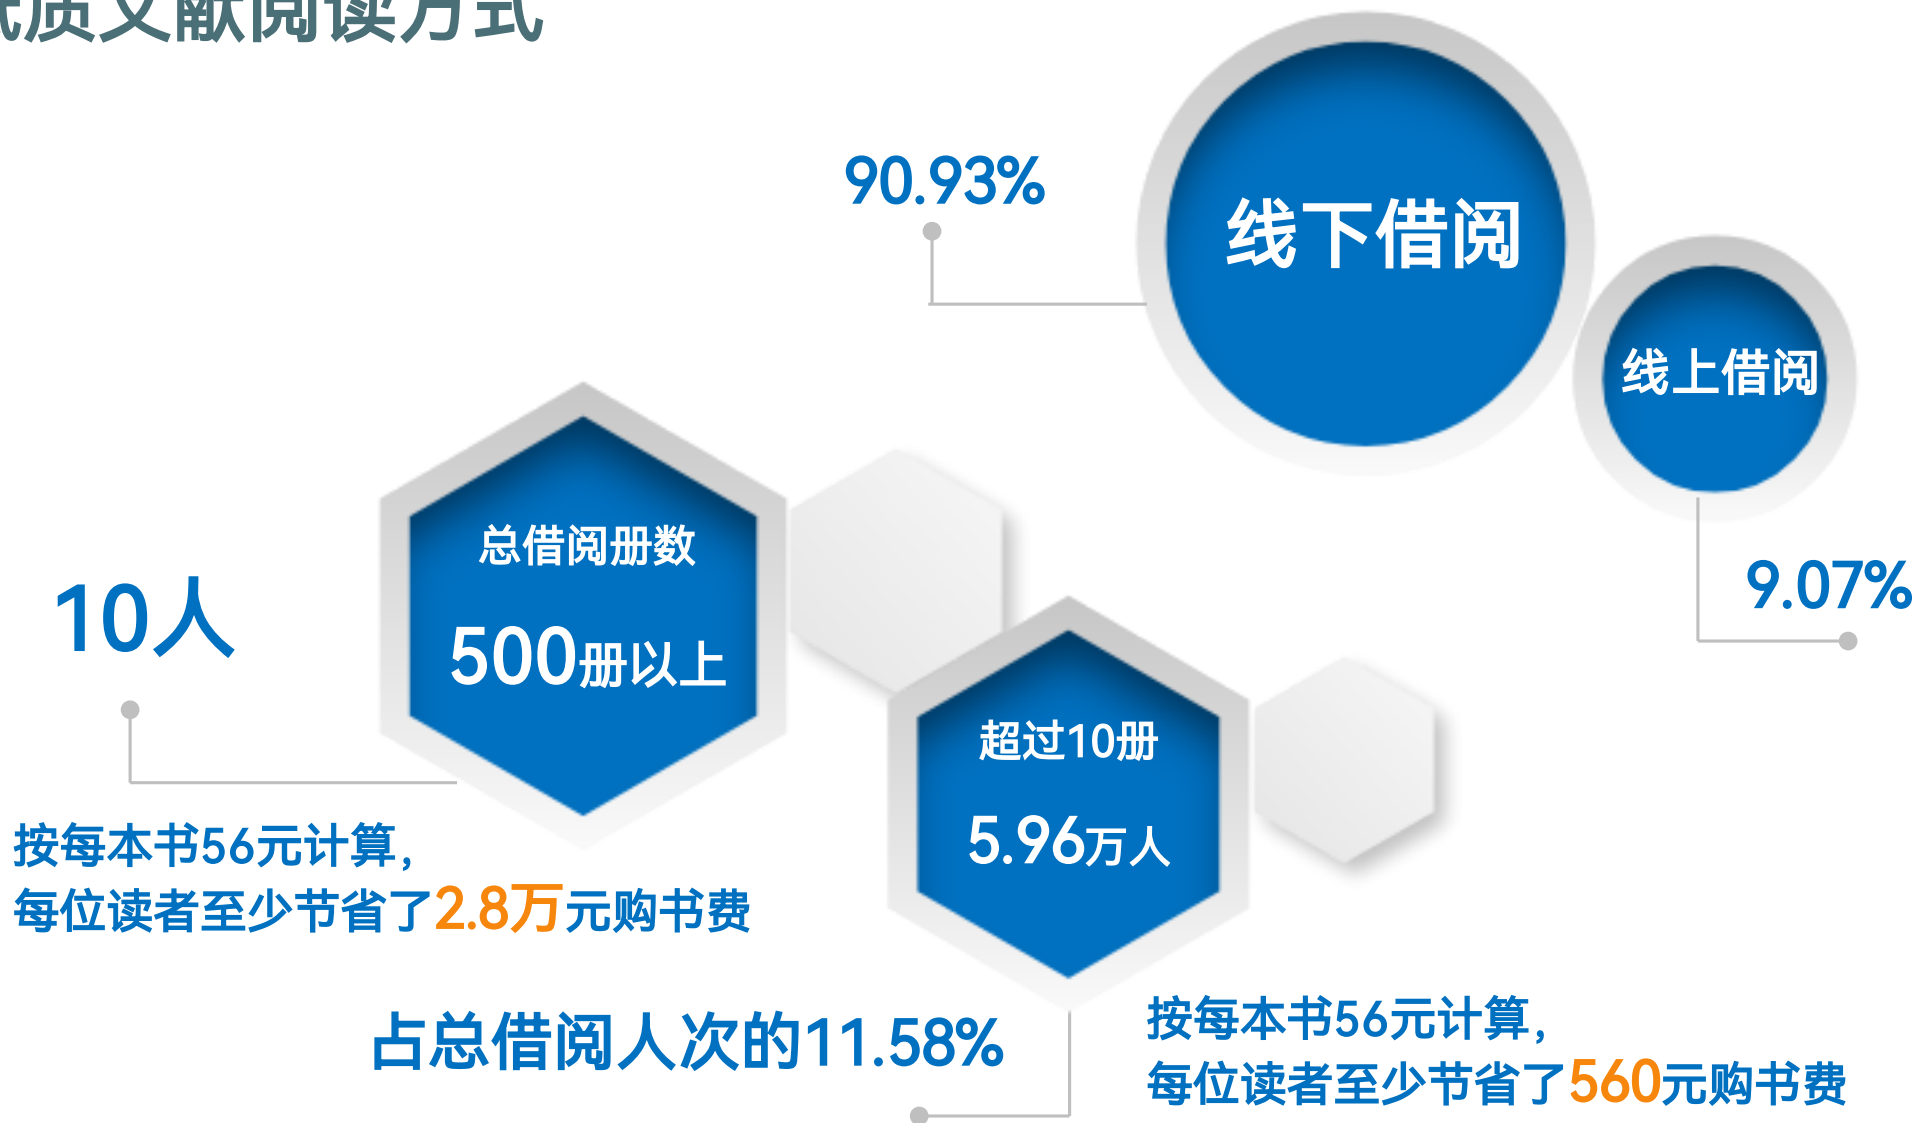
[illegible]质文献阅读方式

90.93%

线下借阅

线上借阅

9.07%

10人

总借阅册数

500册以上

超过10册

5.96万人

按每本书56元计算，每位读者至少节省了2.8万元购书费

占总借阅人次的11.58%

按每本书56元计算，每位读者至少节省了560元购书费